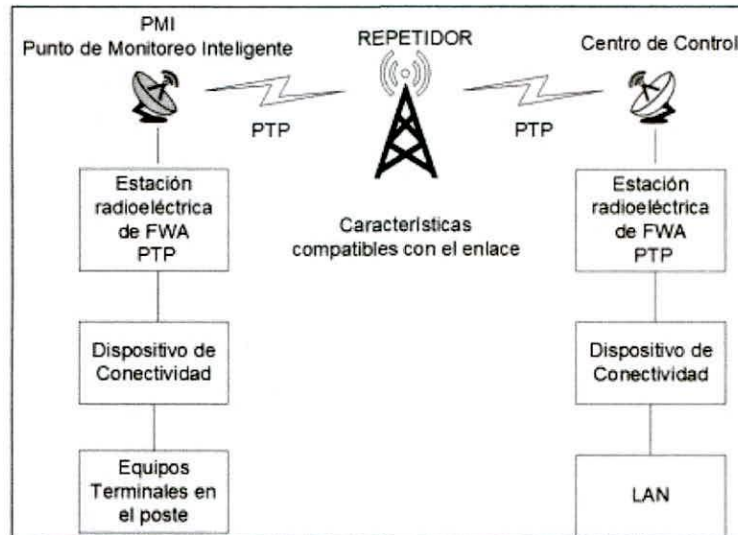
PMI
Punto de Monitoreo Inteligente

REPETIDOR

Centro de Control

PTP

PTP

Estación radioeléctrica de FWA PTP

Características compatibles con el enlace

Estación radioeléctrica de FWA PTP

Dispositivo de Conectividad

Dispositivo de Conectividad

Equipos Terminales en el poste

LAN